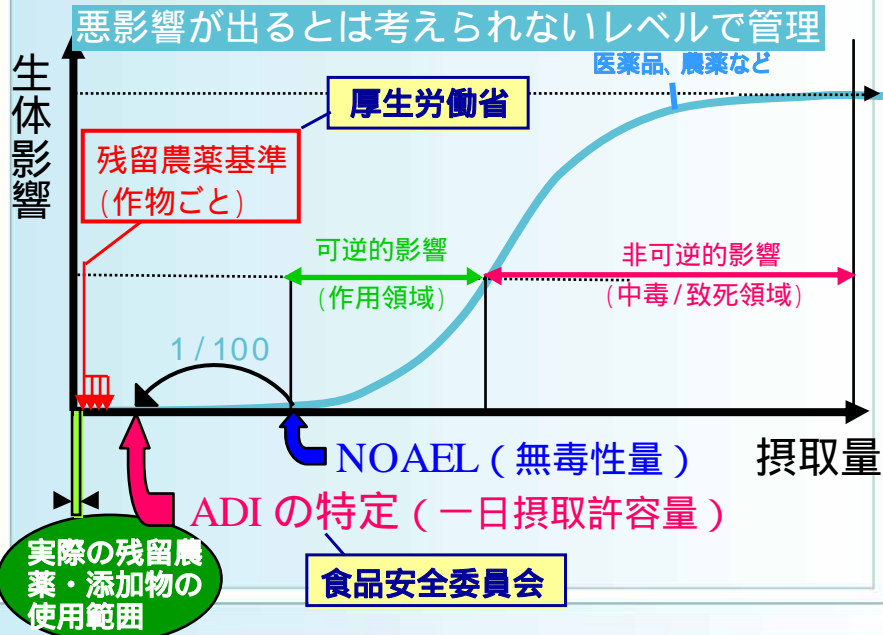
悪影響が出るとは考えられないレベルで管理

生体影響

医薬品、農薬など

厚生労働省

残留農薬基準
(作物ごと)

可逆的影響
(作用領域)

非可逆的影響
(中毒/致死領域)

1/100

NOAEL(無毒性量)

摂取量

ADIの特定(一日摂取許容量)

実際の残留農薬・添加物の使用範囲

食品安全委員会